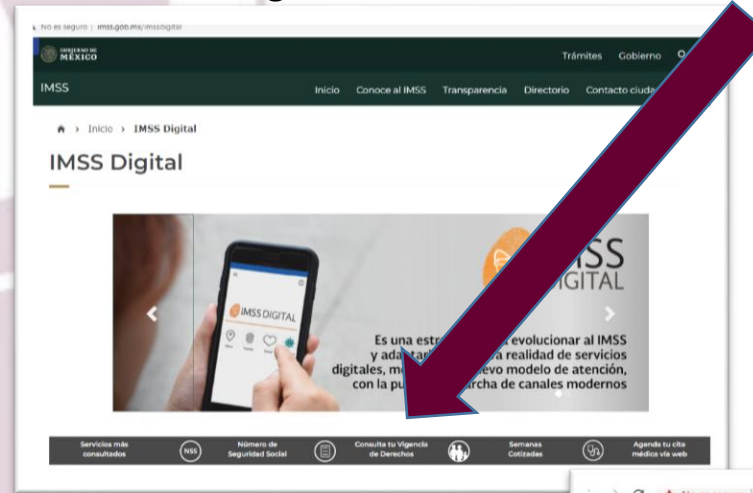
No es seguro | imss.gob.mx/imssdigital

GOBIERNO DE MÉXICO

Trámites Gobierno

IMSS

Inicio Conoce al IMSS Transparencia Directorio Contacto ciuda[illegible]

Inicio › IMSS Digital

IMSS Digital

IMSS DIGITAL

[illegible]SS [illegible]IGITAL

Es una estr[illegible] evolucionar al IMSS y ada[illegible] realidad de servicios digitales, m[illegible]evo modelo de atención, con la pu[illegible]rcha de canales modernos

Servicios más consultados

NSS Número de Seguridad Social

Consulta tu Vigencia de Derechos

Semanas Cotizadas

Agenda tu cita médica vía web